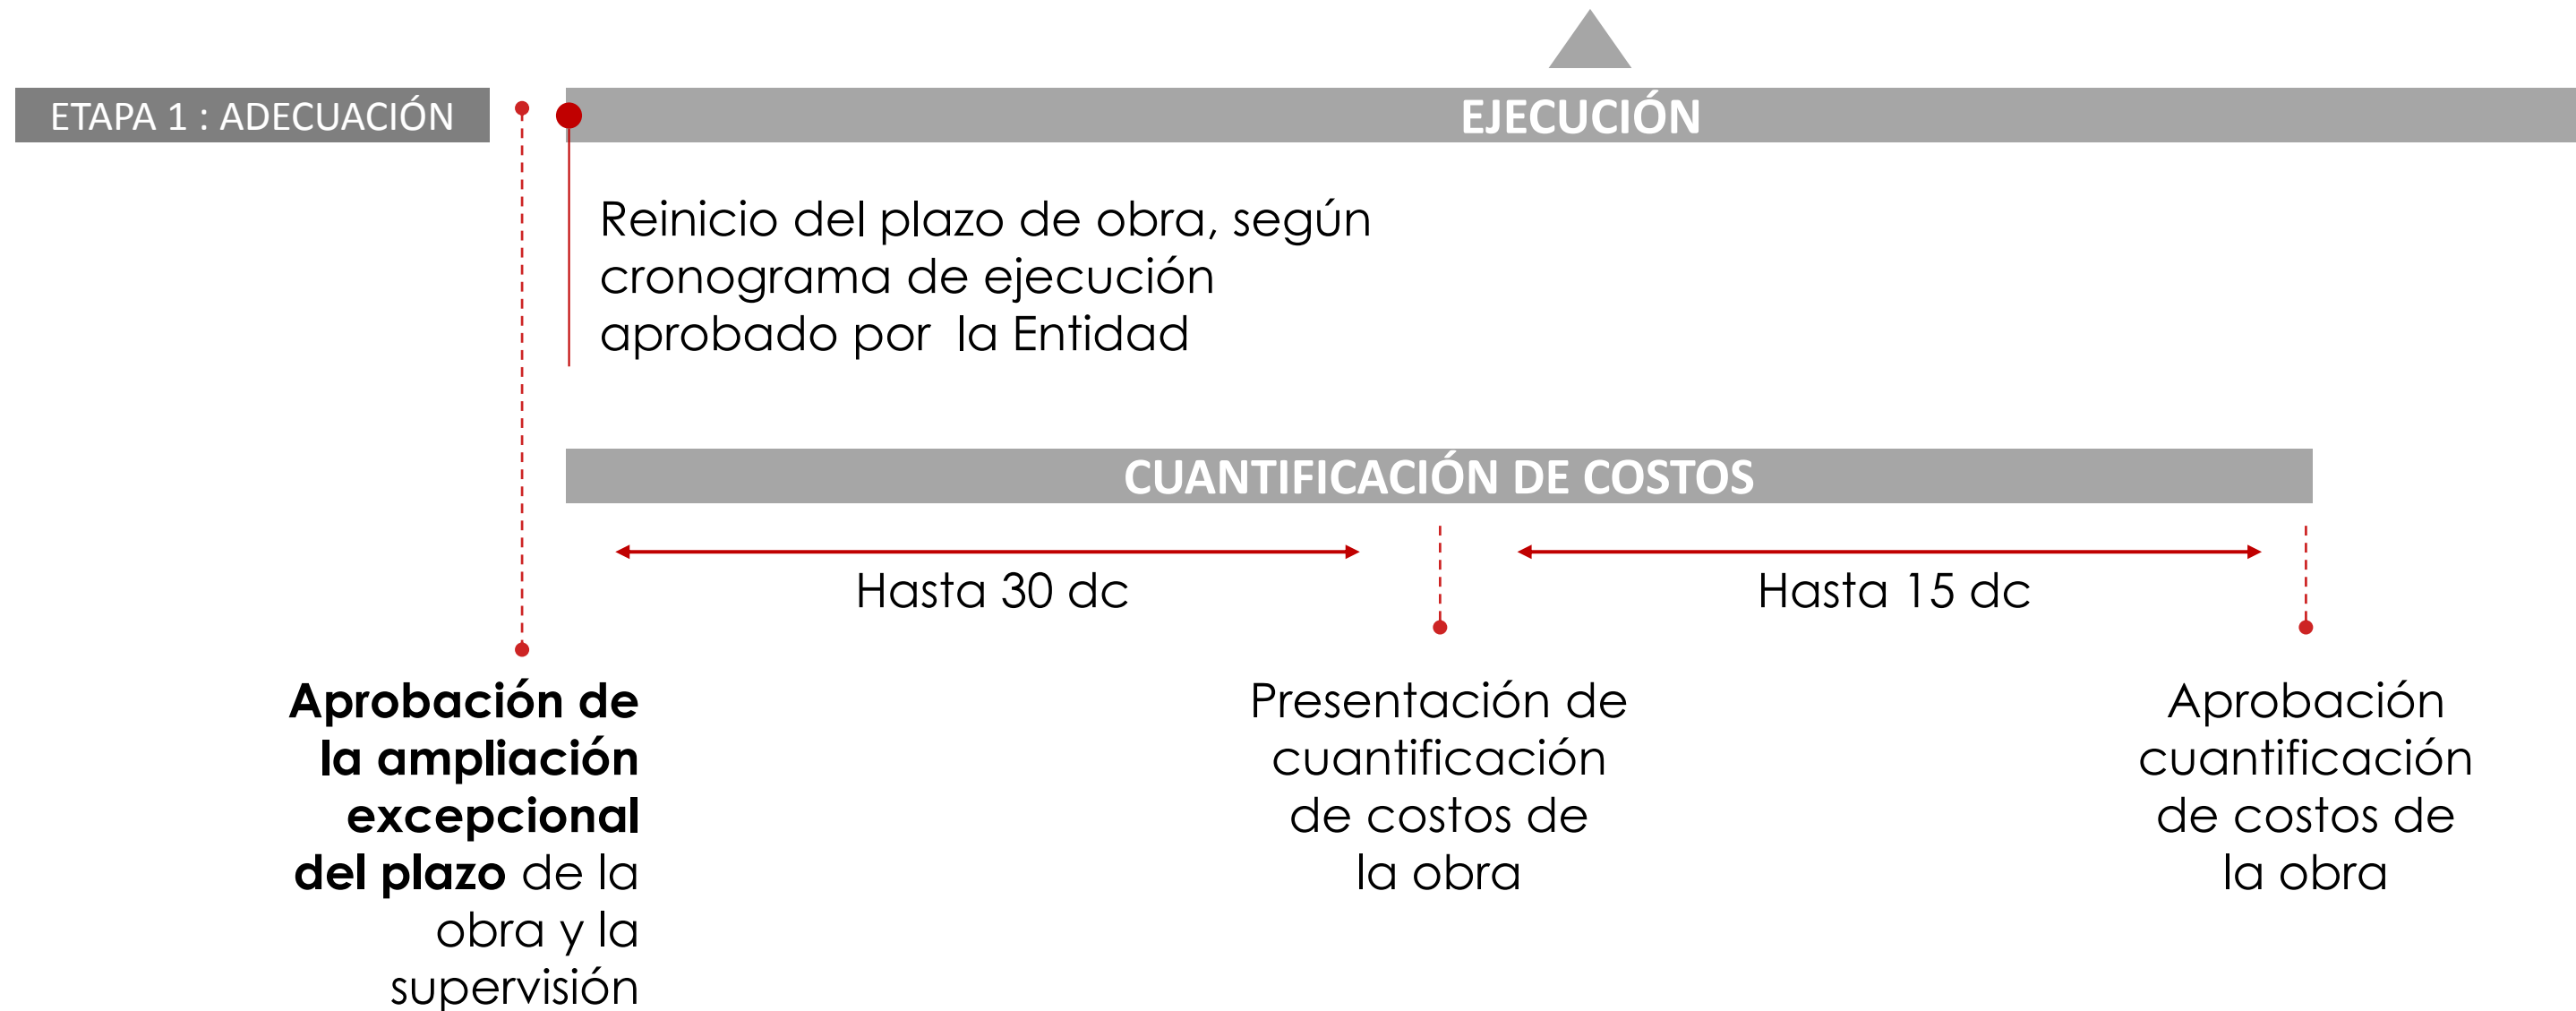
ETAPA 1 : ADECUACIÓN

EJECUCIÓN

Reinicio del plazo de obra, según cronograma de ejecución aprobado por la Entidad

CUANTIFICACIÓN DE COSTOS

Hasta 30 dc

Hasta 15 dc

**Aprobación de la ampliación excepcional del plazo** de la obra y la supervisión

Presentación de cuantificación de costos de la obra

Aprobación cuantificación de costos de la obra